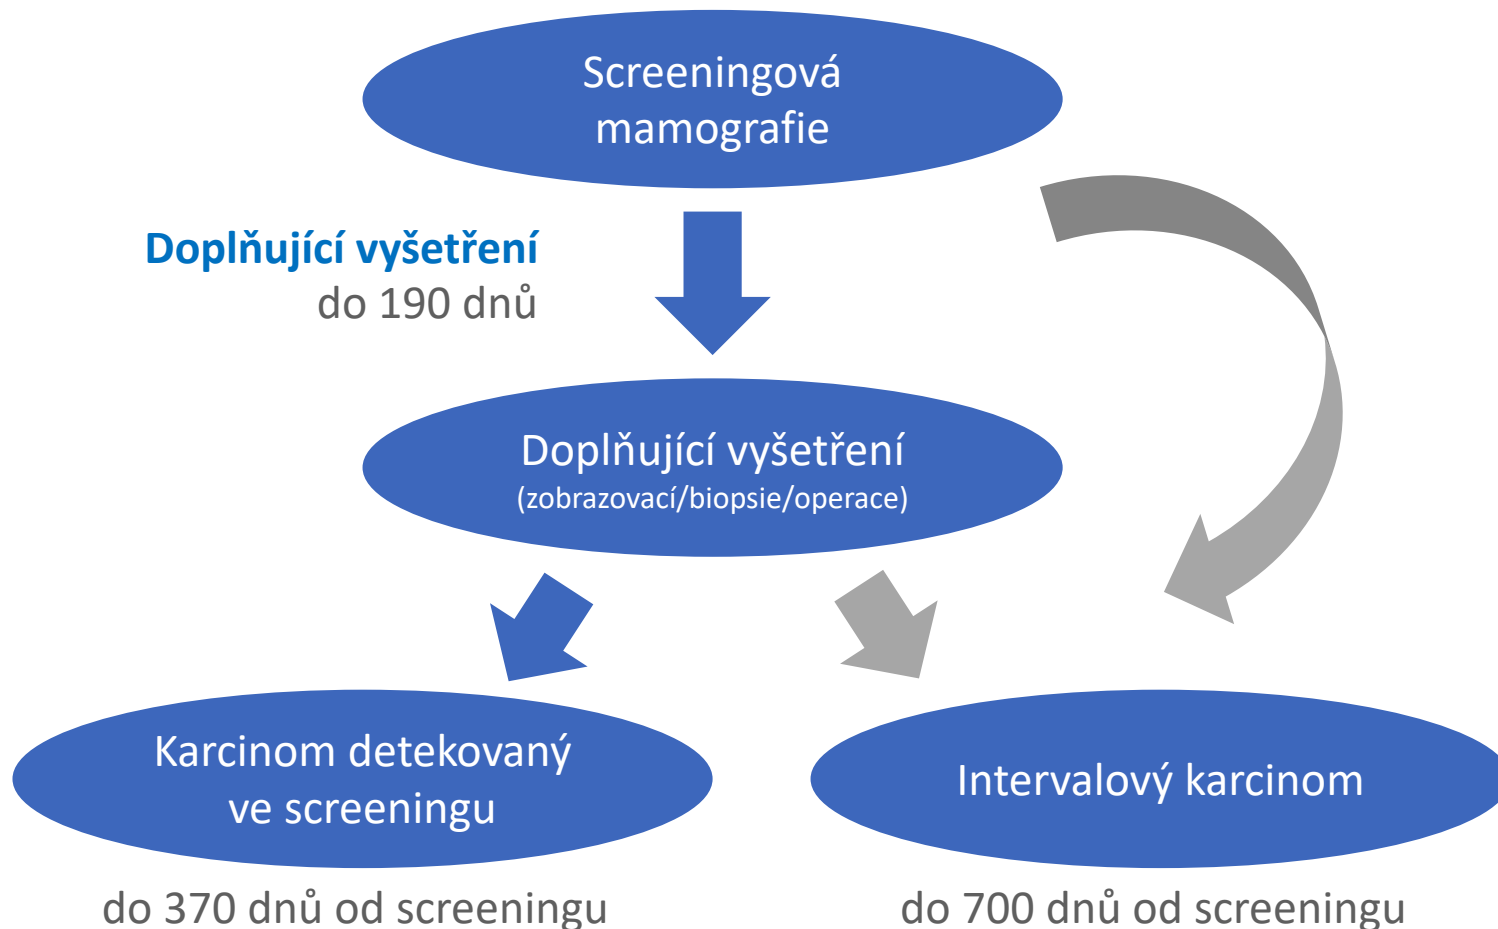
Screeningová mamografie

Doplňující vyšetření
do 190 dnů

Doplňující vyšetření
(zobrazovací/biopsie/operace)

Karcinom detekovaný ve screeningu

Intervalový karcinom

do 370 dnů od screeningu

do 700 dnů od screeningu